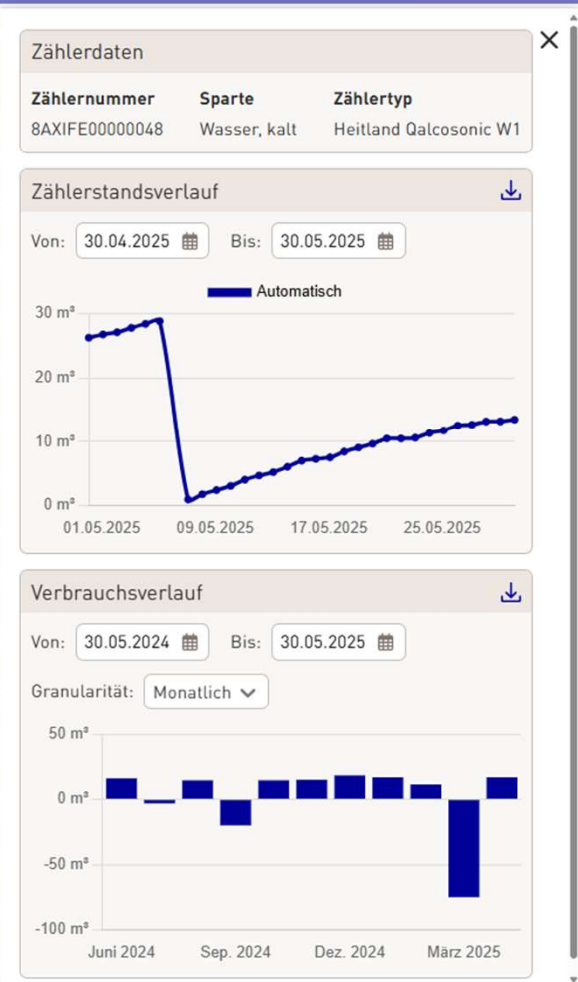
×

Zählerdaten

| Zählernummer | Sparte | Zählertyp |
|---|---|---|
| 8AXIFE00000048 | Wasser, kalt | Heitland Qalcosonic W1 |

Zählerstandsverlauf

Von: 30.04.2025 Bis: 30.05.2025

Automatisch

30 m³
20 m³
10 m³
0 m³

01.05.2025 09.05.2025 17.05.2025 25.05.2025

Verbrauchsverlauf

Von: 30.05.2024 Bis: 30.05.2025

Granularität: Monatlich

50 m³
0 m³
-50 m³
-100 m³

Juni 2024 Sep. 2024 Dez. 2024 März 2025